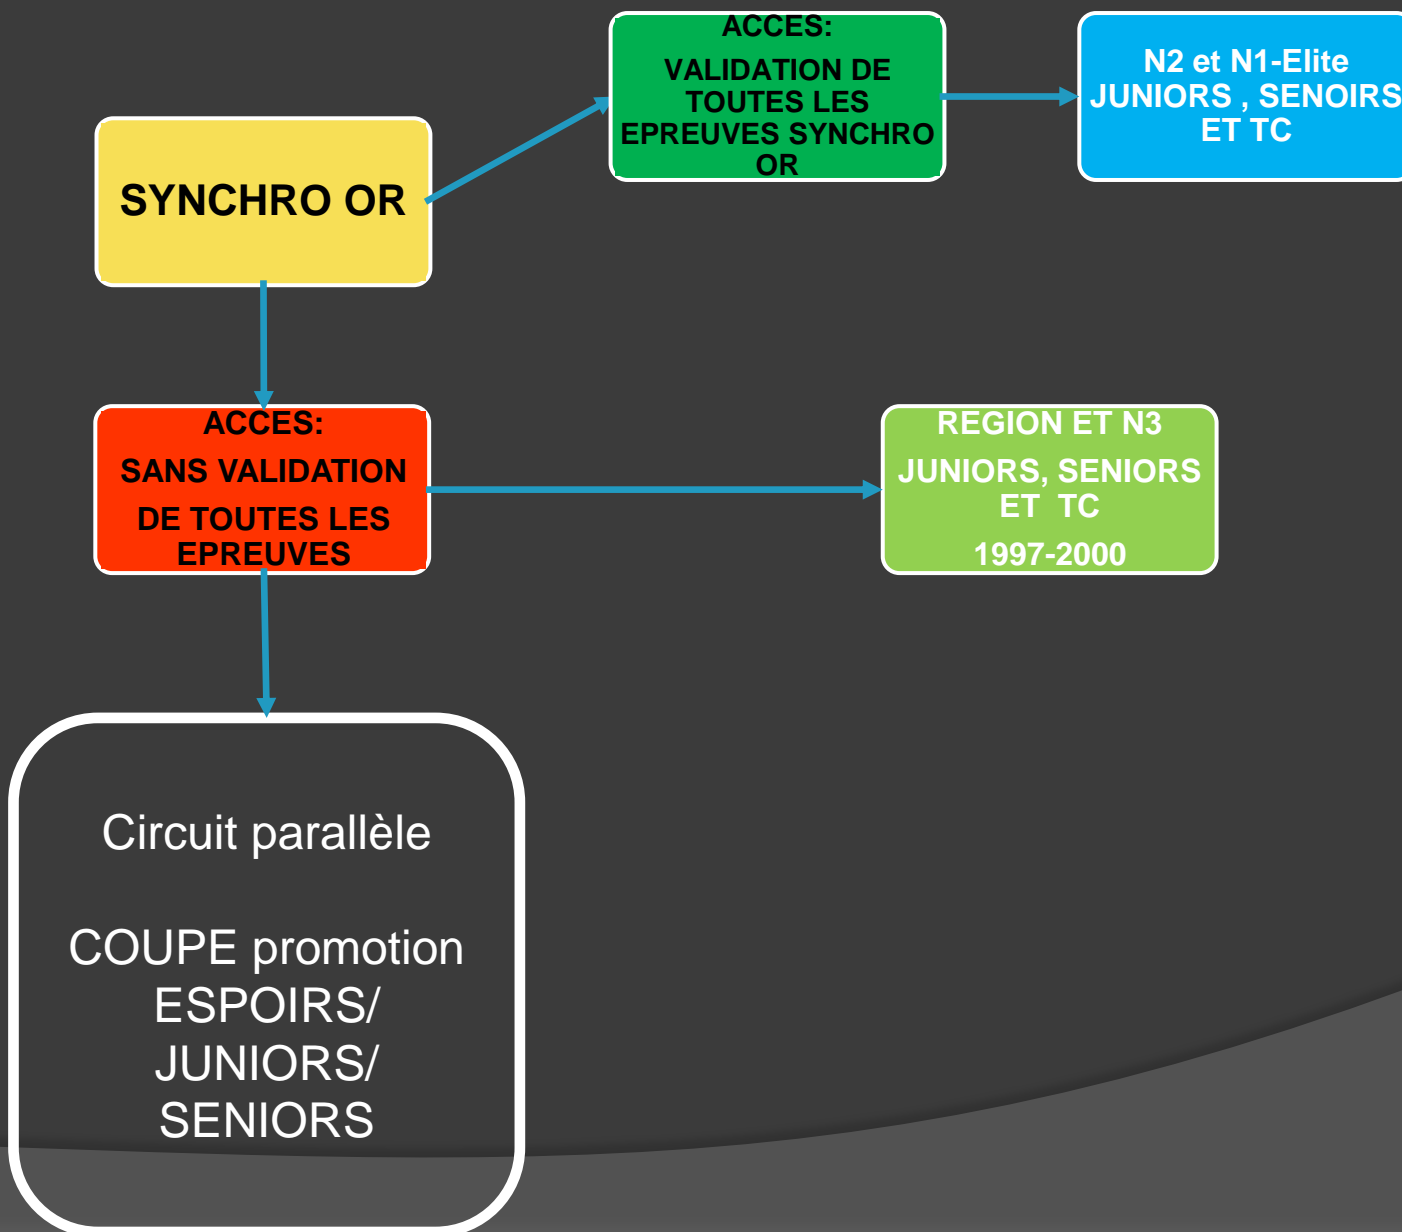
SYNCHRO OR

ACCES:

VALIDATION DE TOUTES LES EPREUVES SYNCHRO OR

N2 et N1-Elite JUNIORS , SENOIRS ET TC

ACCES:

SANS VALIDATION DE TOUTES LES EPREUVES

REGION ET N3

JUNIORS, SENIORS ET TC

1997-2000

Circuit parallèle

COUPE promotion ESPOIRS/ JUNIORS/ SENIORS